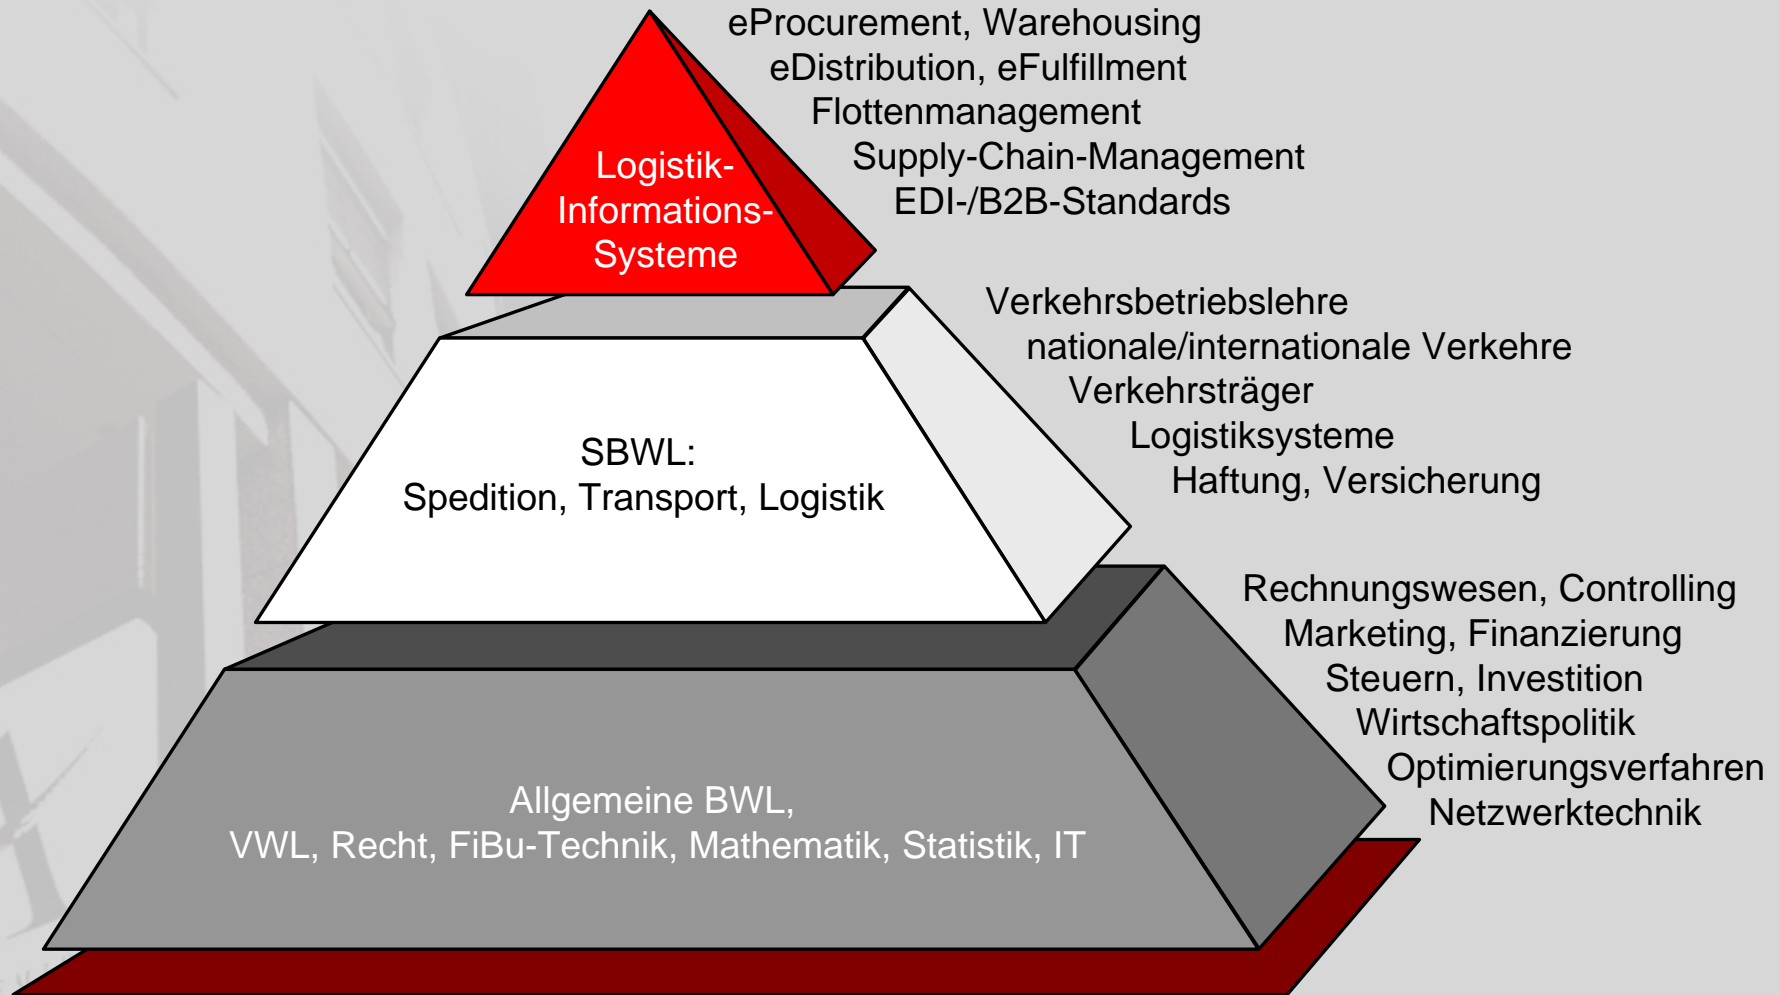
eProcurement, Warehousing
eDistribution, eFulfillment
Flottenmanagement
Supply-Chain-Management
EDI-/B2B-Standards

Logistik-Informations-Systeme

Verkehrsbetriebslehre
nationale/internationale Verkehre
Verkehrsträger
Logistiksysteme
Haftung, Versicherung

SBWL:
Spedition, Transport, Logistik

Rechnungswesen, Controlling
Marketing, Finanzierung
Steuern, Investition
Wirtschaftspolitik
Optimierungsverfahren
Netzwerktechnik

Allgemeine BWL,
VWL, Recht, FiBu-Technik, Mathematik, Statistik, IT